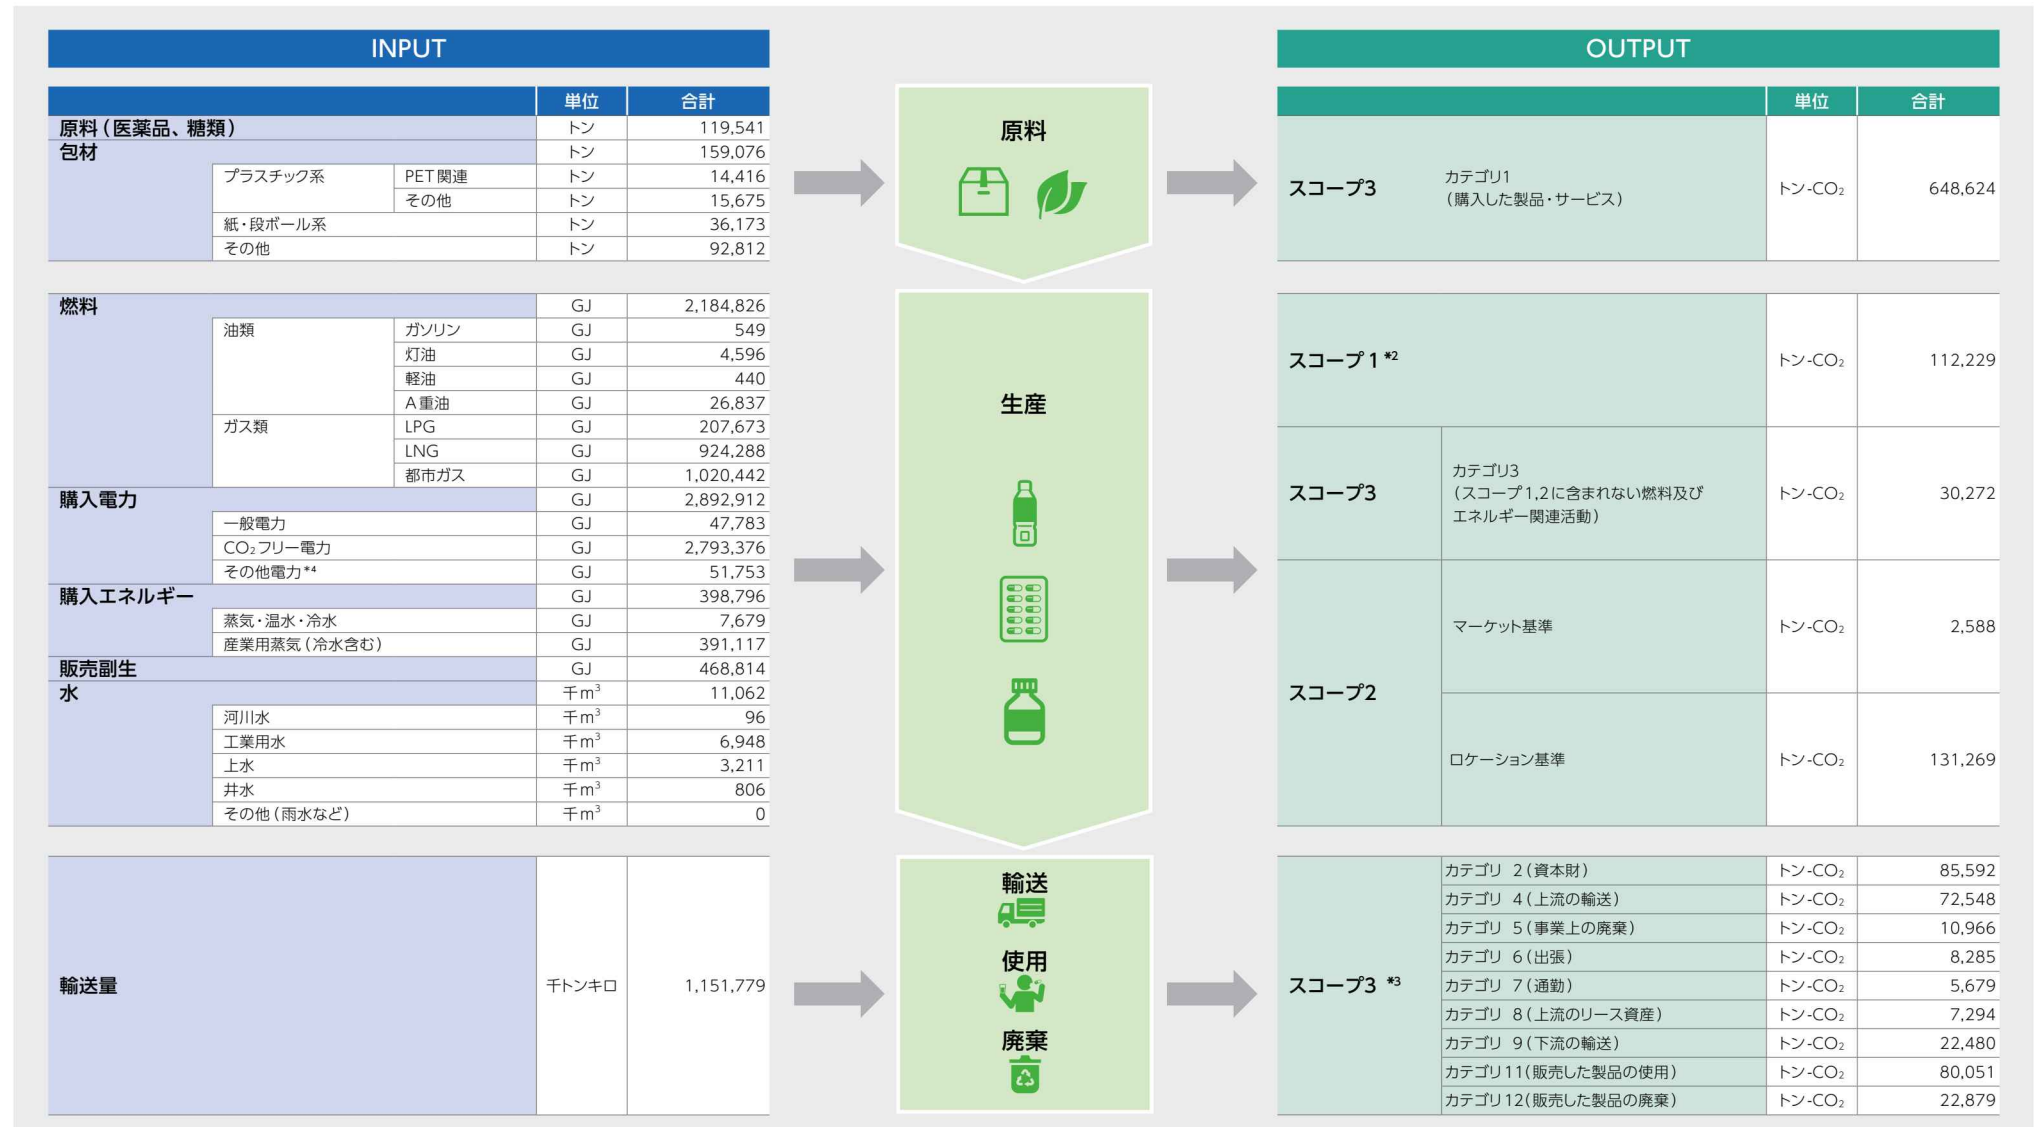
INPUT

| | | | 単位 | 合計 |
|---|---|---|---|---|
| 原料（医薬品、糖類） | | | トン | 119,541 |
| 包材 | | | トン | 159,076 |
| | プラスチック系 | PET関連 | トン | 14,416 |
| | | その他 | トン | 15,675 |
| | 紙・段ボール系 | | トン | 36,173 |
| | その他 | | トン | 92,812 |

| | | | | |
|---|---|---|---|---|
| 燃料 | | | GJ | 2,184,826 |
| | 油類 | ガソリン | GJ | 549 |
| | | 灯油 | GJ | 4,596 |
| | | 軽油 | GJ | 440 |
| | | A重油 | GJ | 26,837 |
| | ガス類 | LPG | GJ | 207,673 |
| | | LNG | GJ | 924,288 |
| | | 都市ガス | GJ | 1,020,442 |
| 購入電力 | | | GJ | 2,892,912 |
| | 一般電力 | | GJ | 47,783 |
| | $CO_2$フリー電力 | | GJ | 2,793,376 |
| | その他電力*4 | | GJ | 51,753 |
| 購入エネルギー | | | GJ | 398,796 |
| | 蒸気・温水・冷水 | | GJ | 7,679 |
| | 産業用蒸気（冷水含む） | | GJ | 391,117 |
| 販売副生 | | | GJ | 468,814 |
| 水 | | | 千$m^3$ | 11,062 |
| | 河川水 | | 千$m^3$ | 96 |
| | 工業用水 | | 千$m^3$ | 6,948 |
| | 上水 | | 千$m^3$ | 3,211 |
| | 井水 | | 千$m^3$ | 806 |
| | その他（雨水など） | | 千$m^3$ | 0 |

| | | |
|---|---|---|
| 輸送量 | 千トンキロ | 1,151,779 |

原料

生産

輸送

使用

廃棄

OUTPUT

| | | 単位 | 合計 |
|---|---|---|---|
| スコープ3 | カテゴリ1（購入した製品・サービス） | トン-$CO_2$ | 648,624 |

| | | | |
|---|---|---|---|
| スコープ1*2 | | トン-$CO_2$ | 112,229 |
| スコープ3 | カテゴリ3（スコープ1,2に含まれない燃料及びエネルギー関連活動） | トン-$CO_2$ | 30,272 |
| スコープ2 | マーケット基準 | トン-$CO_2$ | 2,588 |
| | ロケーション基準 | トン-$CO_2$ | 131,269 |

| | | | |
|---|---|---|---|
| スコープ3 *3 | カテゴリ 2（資本財） | トン-$CO_2$ | 85,592 |
| | カテゴリ 4（上流の輸送） | トン-$CO_2$ | 72,548 |
| | カテゴリ 5（事業上の廃棄） | トン-$CO_2$ | 10,966 |
| | カテゴリ 6（出張） | トン-$CO_2$ | 8,285 |
| | カテゴリ 7（通勤） | トン-$CO_2$ | 5,679 |
| | カテゴリ 8（上流のリース資産） | トン-$CO_2$ | 7,294 |
| | カテゴリ 9（下流の輸送） | トン-$CO_2$ | 22,480 |
| | カテゴリ11（販売した製品の使用） | トン-$CO_2$ | 80,051 |
| | カテゴリ12（販売した製品の廃棄） | トン-$CO_2$ | 22,879 |